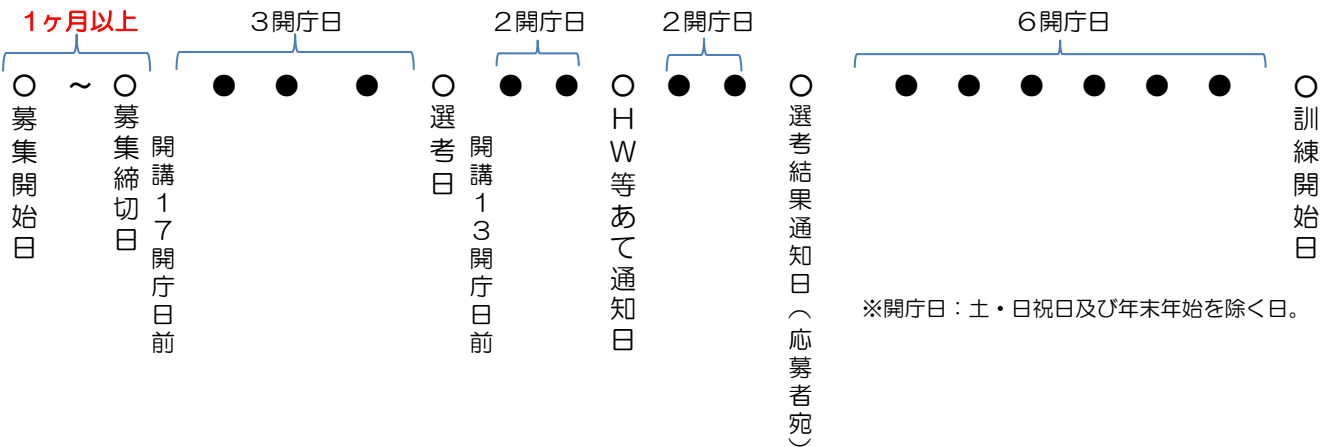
1ヶ月以上　３開庁日　２開庁日　２開庁日　６開庁日

○募集開始日　～　○募集締切日　開講17開庁日前　● ● ●　○選考日　開講13開庁日前　● ●　○HW等あて通知日　● ●　○選考結果通知日（応募者宛）　● ● ● ● ● ●　○訓練開始日

※開庁日：土・日祝日及び年末年始を除く日。